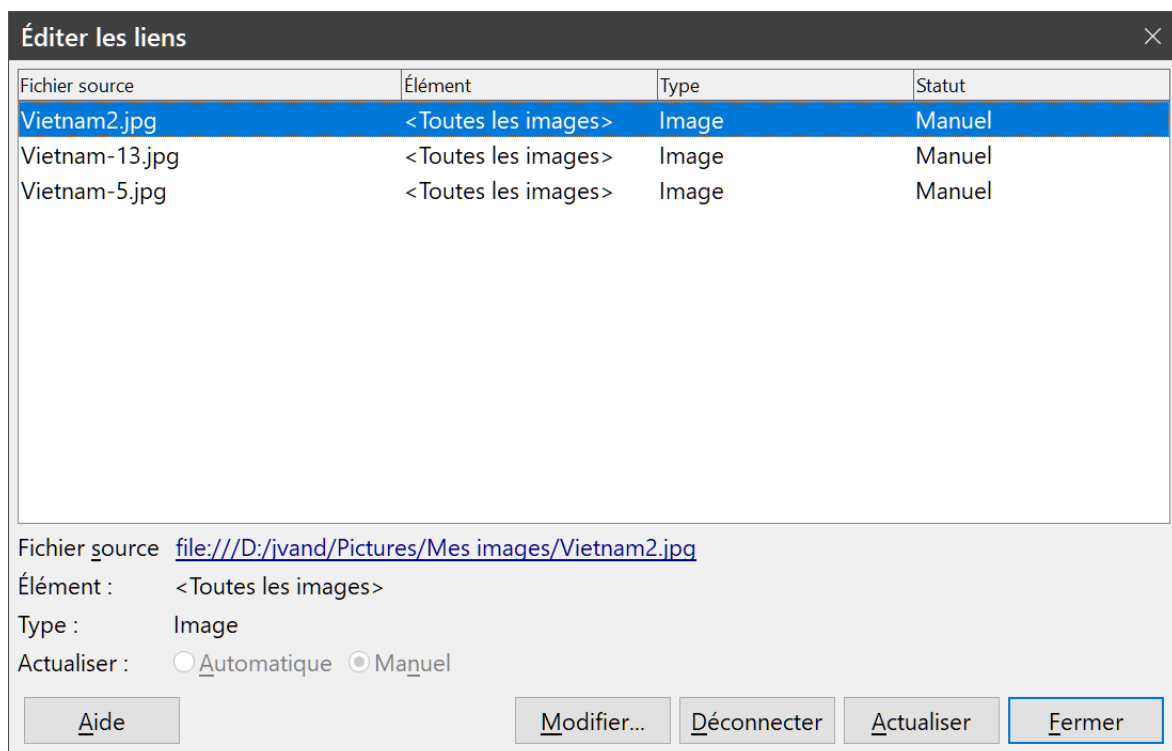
Éditer les liens

| Fichier source | Élément | Type | Statut |
|---|---|---|---|
| Vietnam2.jpg | <Toutes les images> | Image | Manuel |
| Vietnam-13.jpg | <Toutes les images> | Image | Manuel |
| Vietnam-5.jpg | <Toutes les images> | Image | Manuel |

Fichier source file:///D:/jvand/Pictures/Mes images/Vietnam2.jpg
Élément : <Toutes les images>
Type : Image
Actualiser : Automatique Manuel

Aide Modifier... Déconnecter Actualiser Fermer